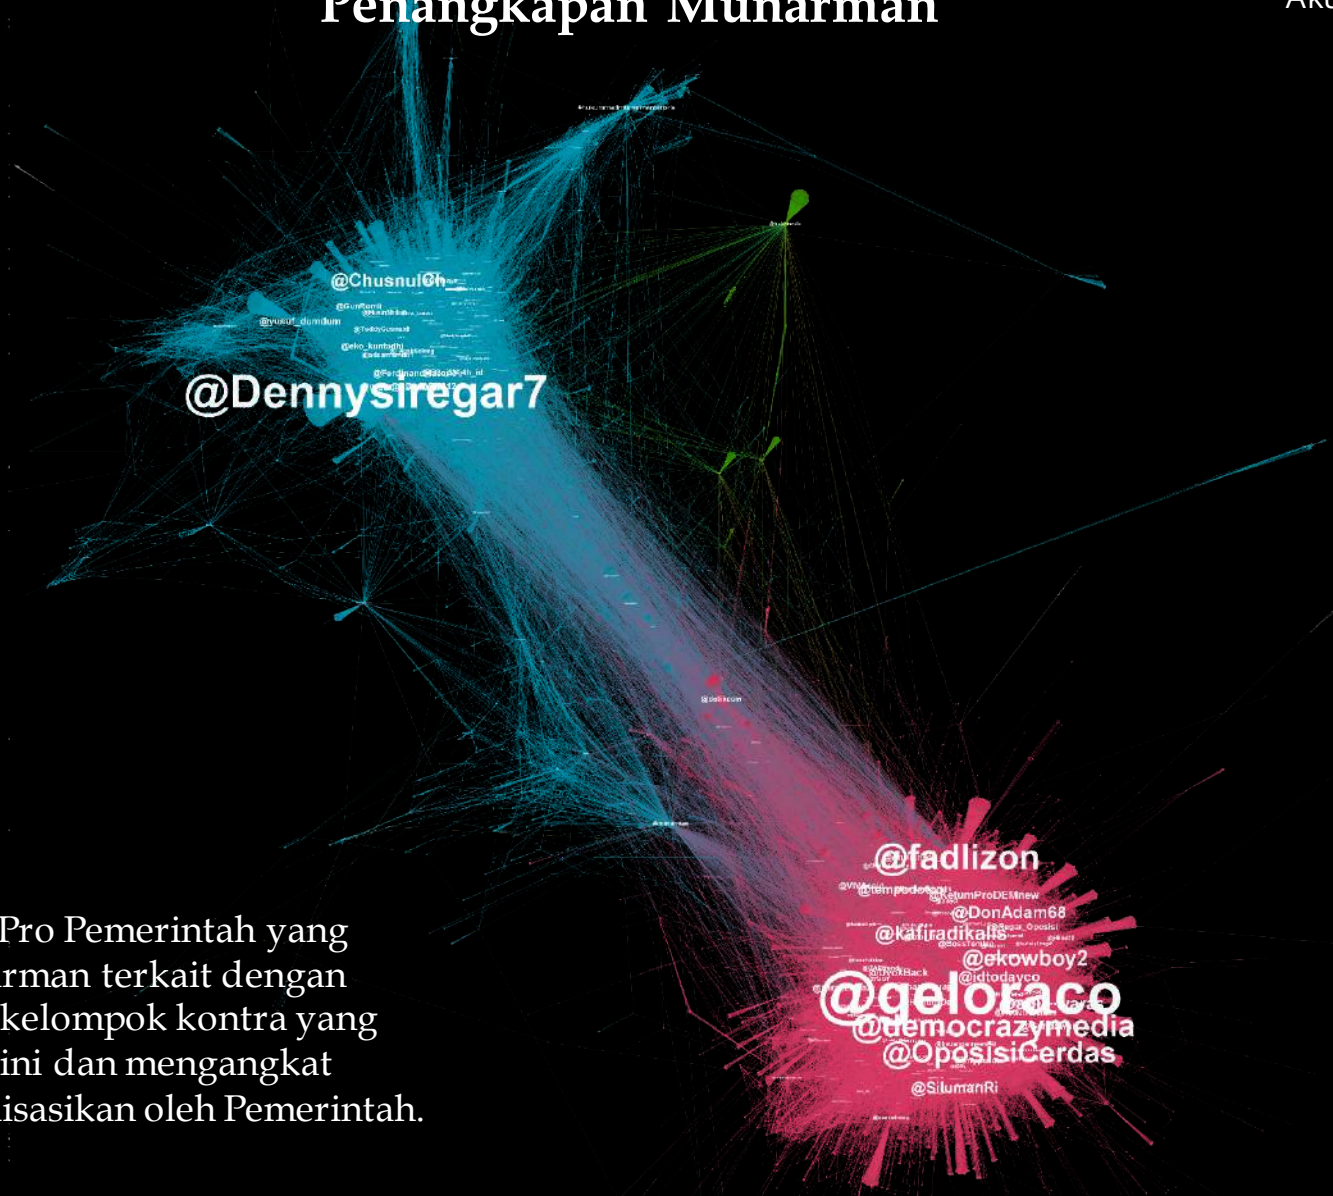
Penangkapan Munarman

Aku

@ChusnulCh
@yusuf_dumdum
@eko_kuntadhi
@Dennysiregar7

@detikcom

@fadlizon
@KetumProDEMnew
@DonAdam68
@Kafiradikalis
@ekowboy2
@idtodayco
@geloraco
@democrazymedia
@OposisiCerdas
@SilumanRi

Pro Pemerintah yang rman terkait dengan kelompok kontra yang ini dan mengangkat isasikan oleh Pemerintah.